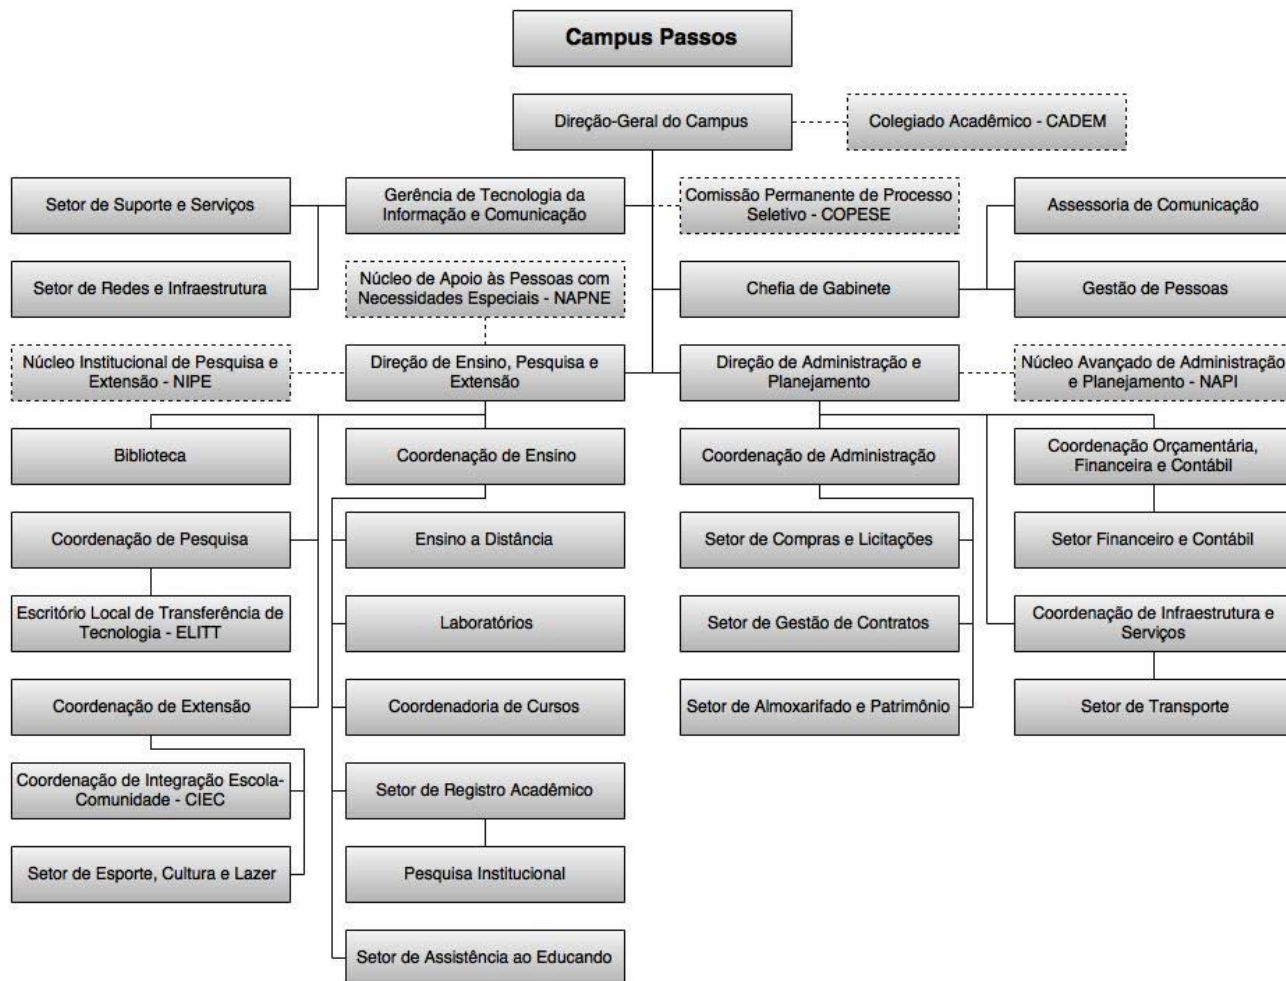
Campus Passos

Direção-Geral do Campus

Colegiado Acadêmico - CADEM

Setor de Suporte e Serviços

Gerência de Tecnologia da Informação e Comunicação

Comissão Permanente de Processo Seletivo - COPESE

Assessoria de Comunicação

Setor de Redes e Infraestrutura

Núcleo de Apoio às Pessoas com Necessidades Especiais - NAPNE

Chefia de Gabinete

Gestão de Pessoas

Núcleo Institucional de Pesquisa e Extensão - NIPE

Direção de Ensino, Pesquisa e Extensão

Direção de Administração e Planejamento

Núcleo Avançado de Administração e Planejamento - NAPI

Biblioteca

Coordenação de Ensino

Coordenação de Administração

Coordenação Orçamentária, Financeira e Contábil

Coordenação de Pesquisa

Ensino a Distância

Setor de Compras e Licitações

Setor Financeiro e Contábil

Escritório Local de Transferência de Tecnologia - ELITT

Laboratórios

Setor de Gestão de Contratos

Coordenação de Infraestrutura e Serviços

Coordenação de Extensão

Coordenadoria de Cursos

Setor de Almoxarifado e Patrimônio

Setor de Transporte

Coordenação de Integração Escola-Comunidade - CIEC

Setor de Registro Acadêmico

Setor de Esporte, Cultura e Lazer

Pesquisa Institucional

Setor de Assistência ao Educando